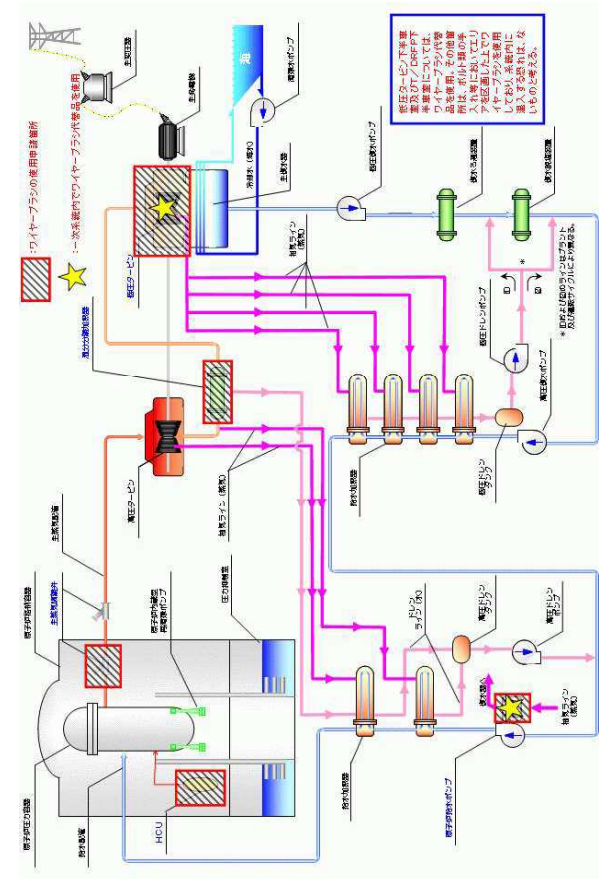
低圧タービン及びLT/DRFPT本体についてはワイヤーブラシ代替品を使用。その他の部品についてはボルト類の手入れ等において工リアを区画した上でワイヤーブラシを使用しており、系統内に混入するおそれはないものと考える。

:ワイヤーブラシの使用申請箇所

:一次系統内でワイヤーブラシ代替品を使用

送電線

主変圧器

発電機

海

循環水ポンプ

冷却水(海水)

主復水器

低圧タービン

主蒸気管

湿分分離加熱器

高圧タービン

抽気ライン(蒸気)

抽気ライン(蒸気)

低圧復水ポンプ

復水ろ過装置

復水脱塩装置

低圧ドレンポンプ

高圧復水ポンプ

* 図の*の流れを示すものではなく、系統によって異なる

低圧ドレンタンク

低圧給水加熱器

主蒸気隔離弁

原子炉格納容器

原子炉冷却材再循環ポンプ

圧力抑制室

ドレンライン(水)

高圧ドレンタンク

高圧ドレンポンプ

高圧給水加熱器

復水器へ

抽気ライン(蒸気)

原子炉給水ポンプ

HCU

原子炉圧力容器

制御棒